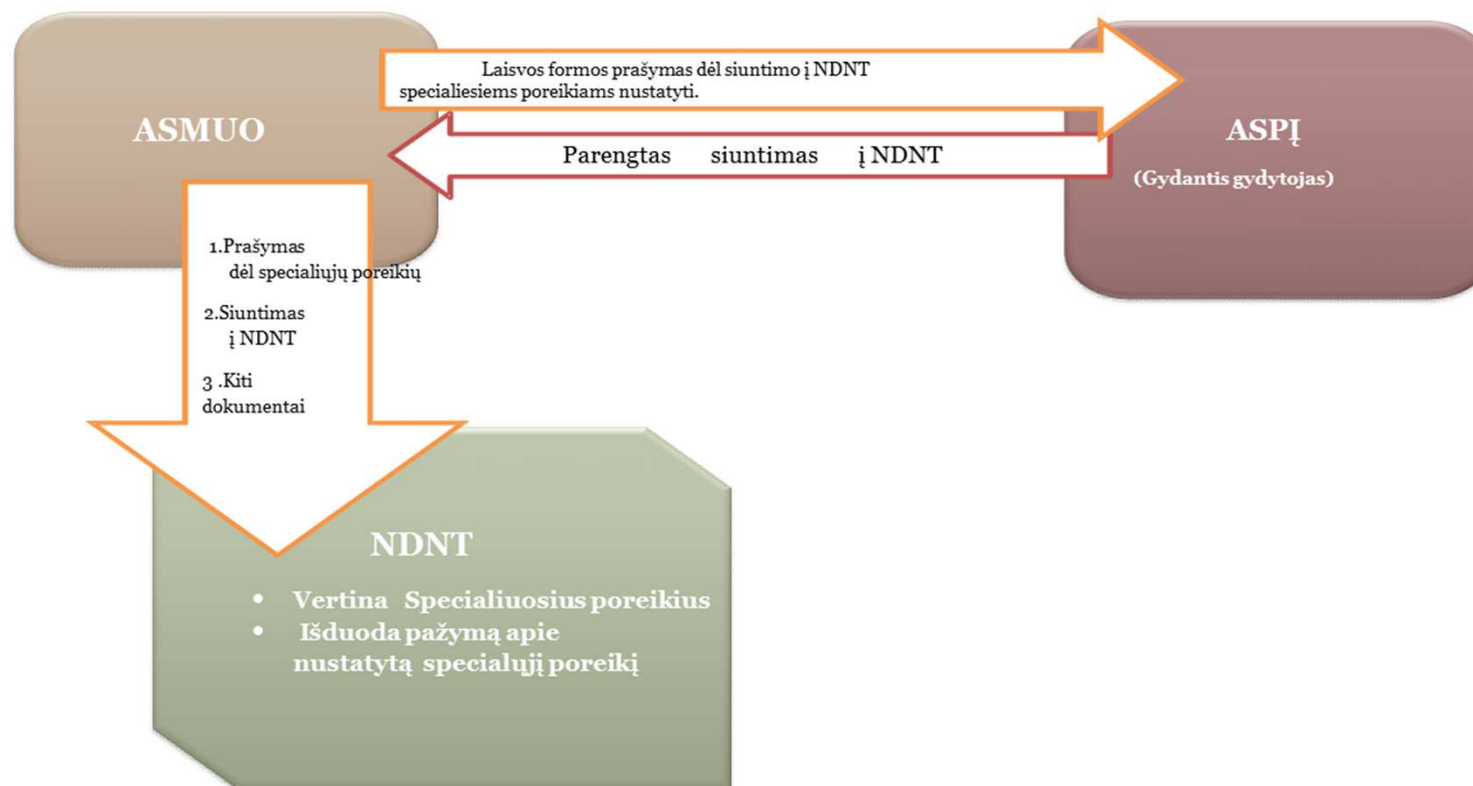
ASMUO

Laisvos formos prašymas dėl siuntimo į NDNT specialiesiems poreikiams nustatyti.

ASPĮ

(Gydantis gydytojas)

Parengtas siuntimas į NDNT

1.Prašymas dėl specialiųjų poreikių

2.Siuntimas į NDNT

3 .Kiti dokumentai

NDNT

- Vertina Specialiuosius poreikius
- Išduoda pažymą apie nustatytą specialųjį poreikį